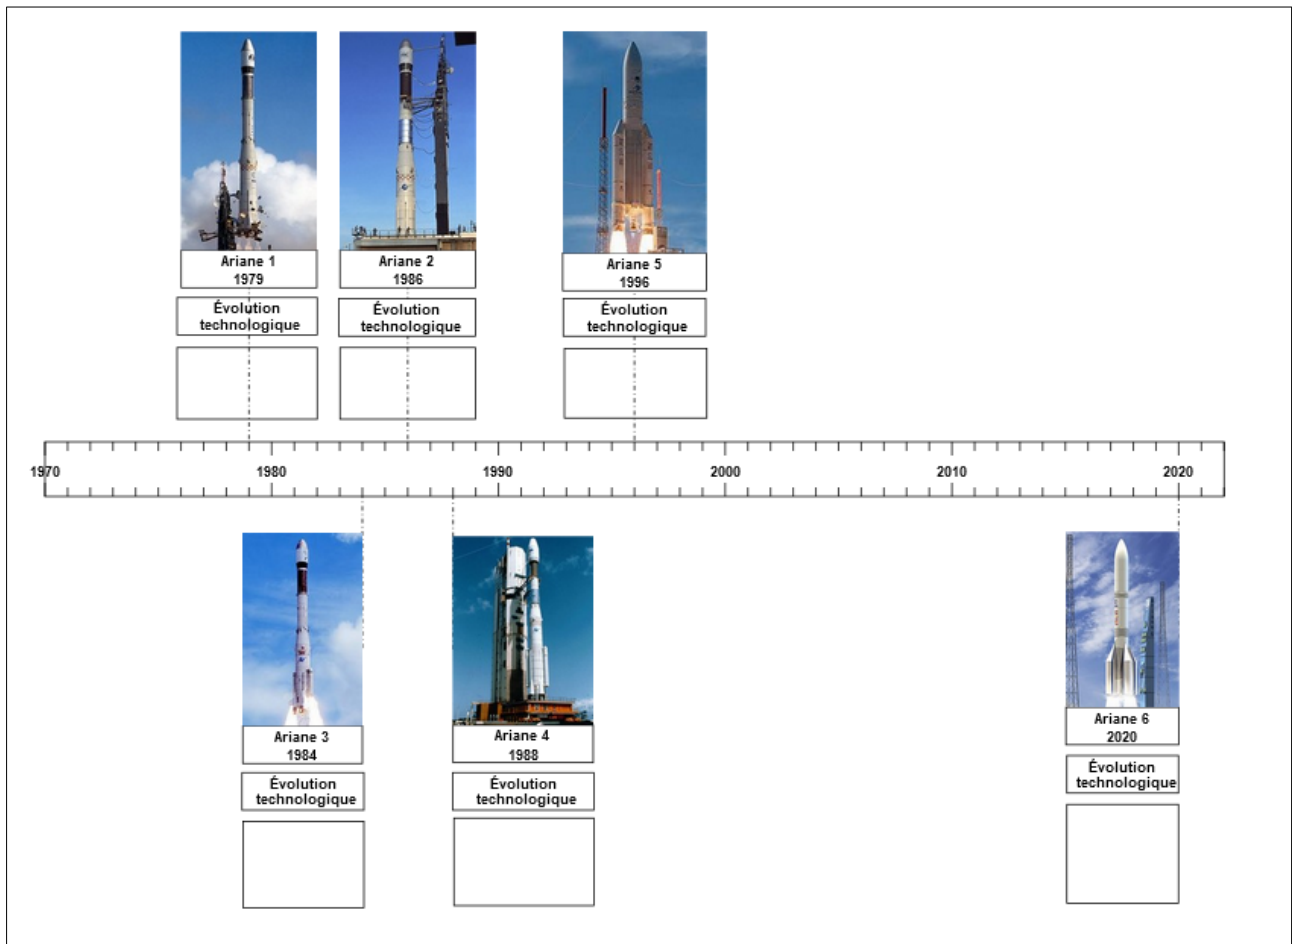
Ariane 1
1979

Évolution technologique

Ariane 2
1986

Évolution technologique

Ariane 5
1996

Évolution technologique

1970 1980 1990 2000 2010 2020

Ariane 3
1984

Évolution technologique

Ariane 4
1988

Évolution technologique

Ariane 6
2020

Évolution technologique